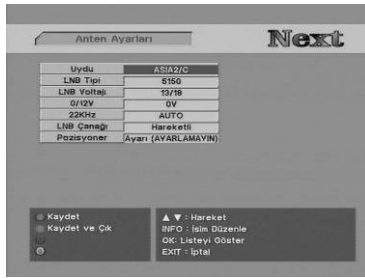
Anten Ayarları

Next

| | |
|---|---|
| Uydu | ASIA2/C |
| LNB Tipi | 5150 |
| LNB Voltajı | 13/18 |
| 0/12V | 0V |
| 22KHz | AUTO |
| LNB Çanağı | Hareketli |
| Pozisyoner | Ayarı (AYARLAMAYIN) |

Kaydet
Kaydet ve Çık

▲ ▼ : Hareket
INFO : İsim Düzenle
OK: Listeyi Göster
EXIT : İptal